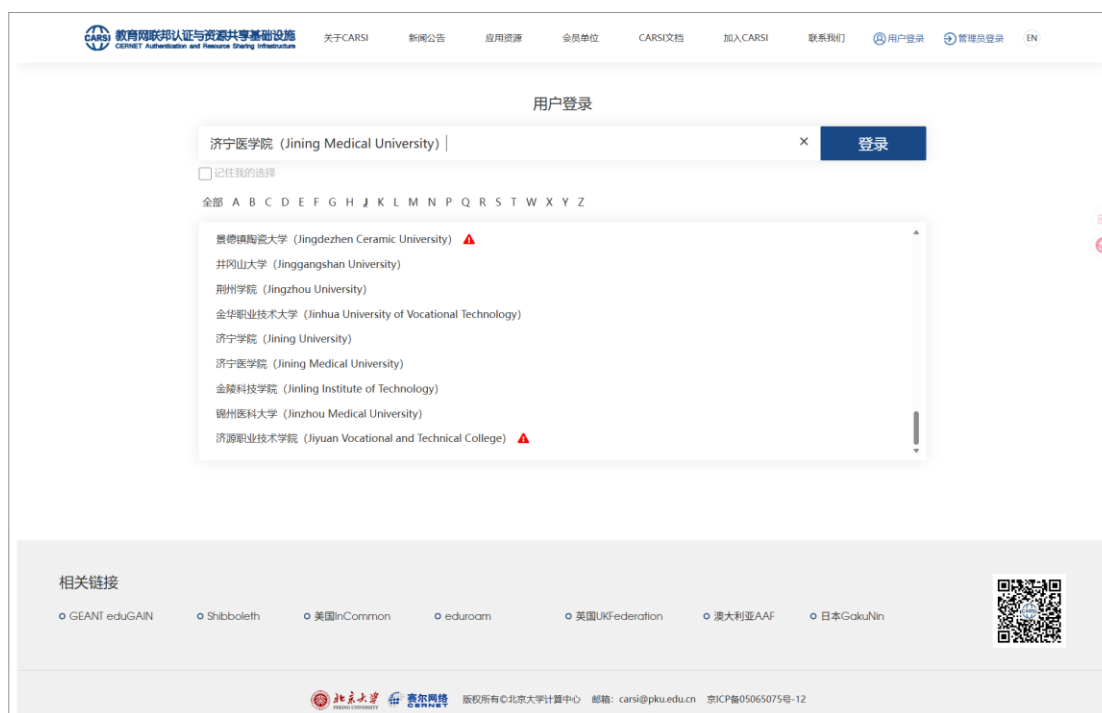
CARSI 教育网联邦认证与资源共享基础设施
CERNET Authentication and Resource Sharing Infrastructure

关于CARSI 新闻公告 应用资源 会员单位 CARSI文档 加入CARSI 联系我们 用户登录 管理员登录 EN

用户登录

济宁医学院（Jining Medical University）

×

登录

记住我的选择

全部 A B C D E F G H J K L M N P Q R S T W X Y Z

景德镇陶瓷大学（Jingdezhen Ceramic University）
井冈山大学（Jinggangshan University）
荆州学院（Jingzhou University）
金华职业技术大学（Jinhua University of Vocational Technology）
济宁学院（Jining University）
济宁医学院（Jining Medical University）
金陵科技学院（Jinling Institute of Technology）
锦州医科大学（Jinzhou Medical University）
济源职业技术学院（Jiyuan Vocational and Technical College）

相关链接

GEANT eduGAIN
Shibboleth
美国InCommon
eduroam
英国UKFederation
澳大利亚AAF
日本GakuNin

北京大学 PEKING UNIVERSITY 赛尔网络 CERNET 版权所有©北京大学计算中心 邮箱：carsi@pku.edu.cn 京ICP备05065075号-12